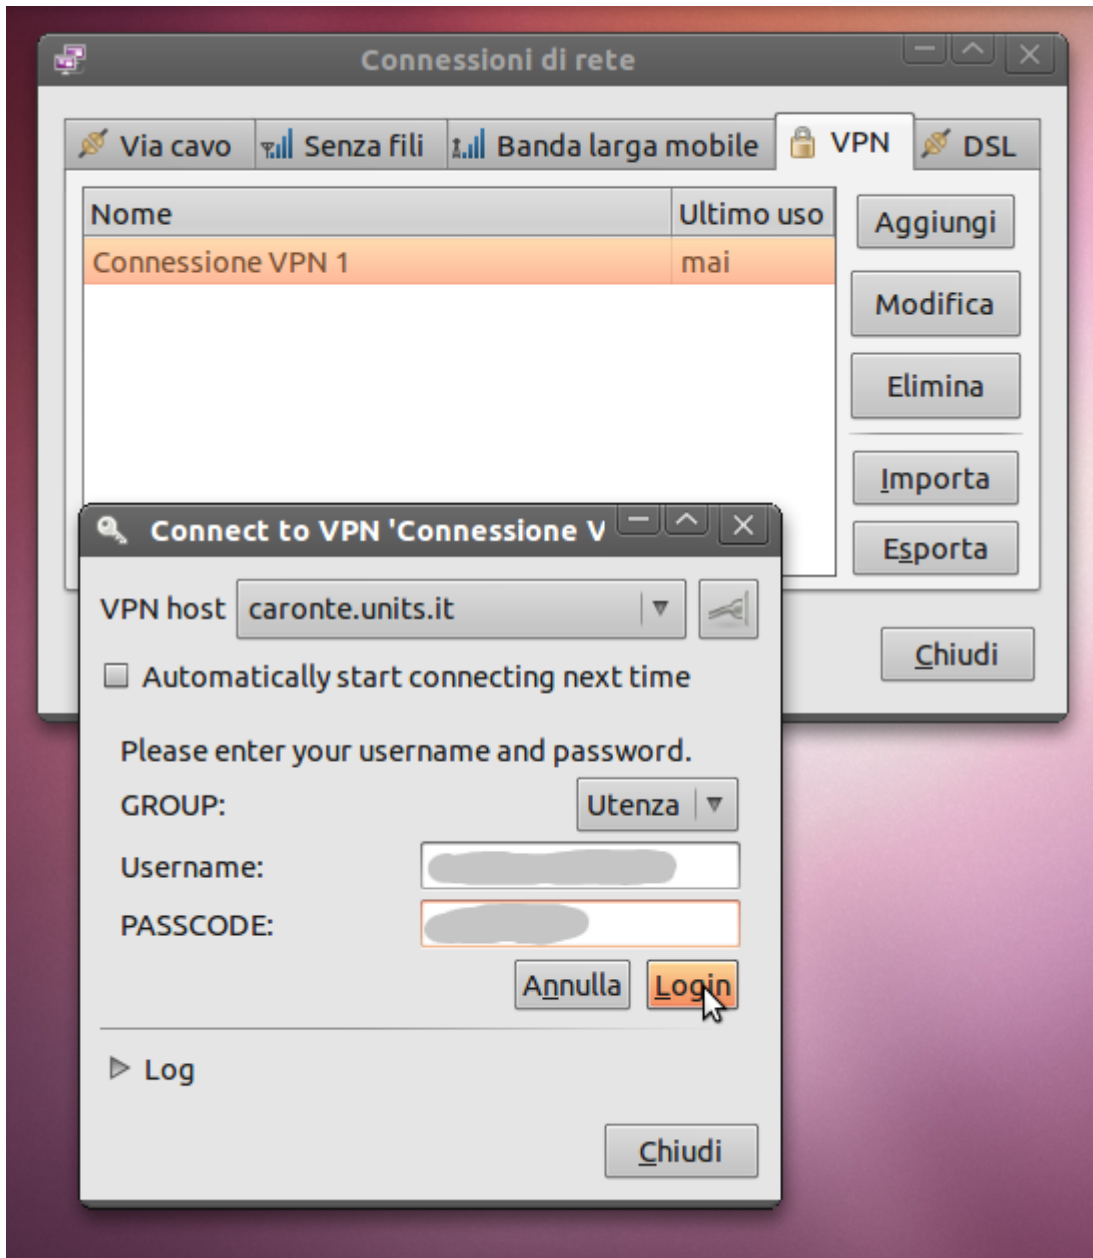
Connessioni di rete

Via cavo | Senza fili | Banda larga mobile | VPN | DSL

| Nome | Ultimo uso |
|---|---|
| Connessione VPN 1 | mai |

Aggiungi
Modifica
Elimina
Importa
Esporta
Chiudi

Connect to VPN 'Connessione V

VPN host caronte.units.it

Automatically start connecting next time

Please enter your username and password.

GROUP: Utenza

Username:

PASSCODE:

Annulla Login

Log

Chiudi